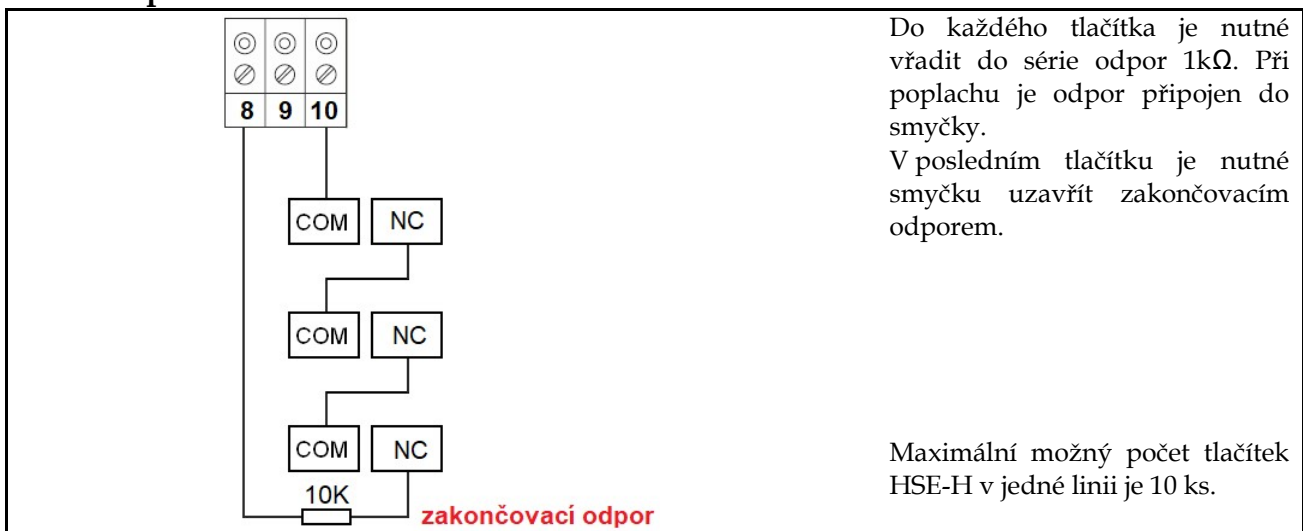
| 8 | 9 | 10 |
|---|---|---|

COM NC

COM NC

COM NC

10K

zakončovací odpor

Do každého tlačítka je nutné vřadit do série odpor 1kΩ. Při poplachu je odpor připojen do smyčky.

V posledním tlačítku je nutné smyčku uzavřít zakončovacím odporem.

Maximální možný počet tlačítek HSE-H v jedné linii je 10 ks.